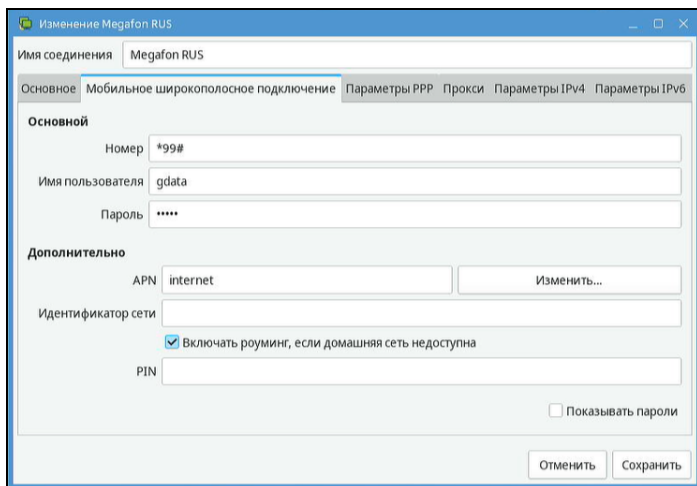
Изменение Megafon RUS

Имя соединения Megafon RUS

Основное | Мобильное широкополосное подключение | Параметры PPP | Прокси | Параметры IPv4 | Параметры IPv6

Основной

Номер *99#

Имя пользователя gdata

Пароль •••••

Дополнительно

APN internet

Изменить...

Идентификатор сети

Включать роуминг, если домашняя сеть недоступна

PIN

Показывать пароли

Отменить | Сохранить